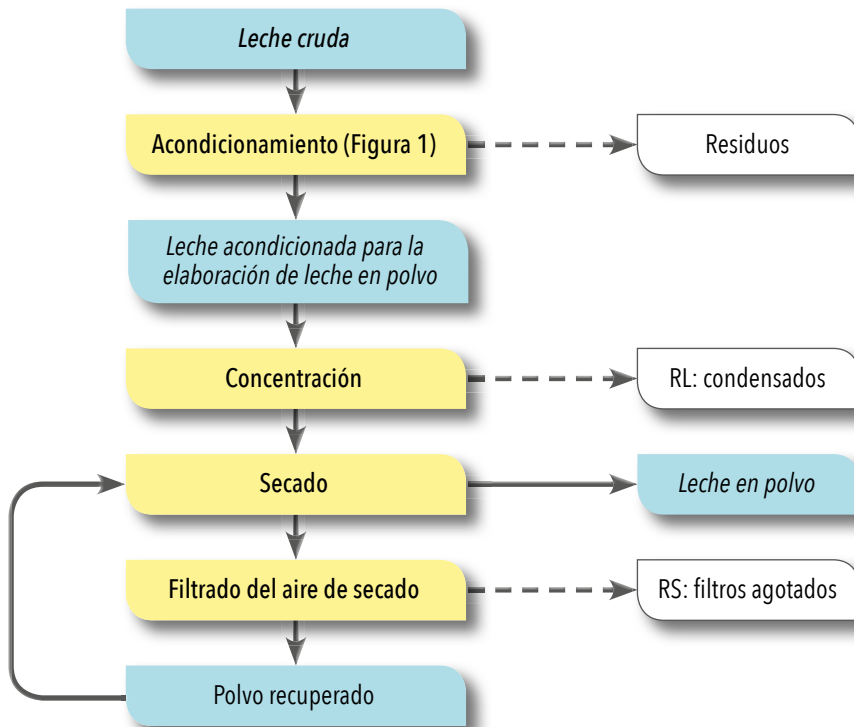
Leche cruda

Acondicionamiento (Figura 1)

Residuos

Leche acondicionada para la elaboración de leche en polvo

Concentración

RL: condensados

Secado

Leche en polvo

Filtrado del aire de secado

RS: filtros agotados

Polvo recuperado